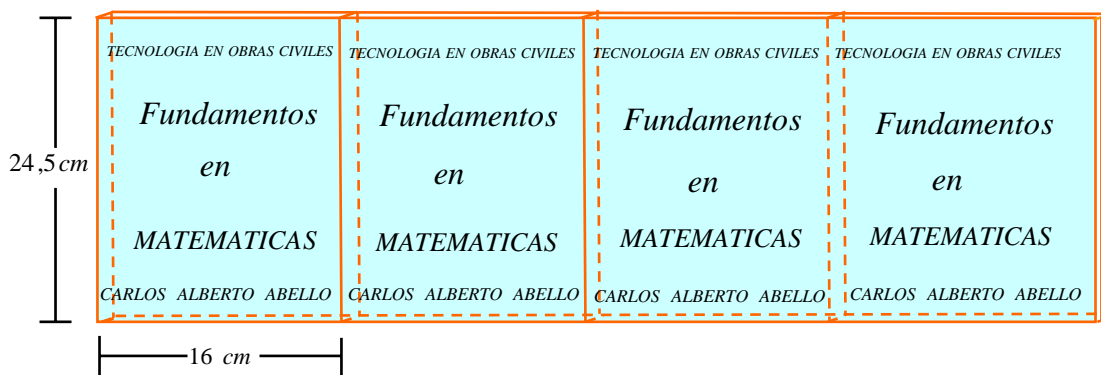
$24{,}5\,cm$

TECNOLOGIA EN OBRAS CIVILES

Fundamentos en MATEMATICAS

CARLOS ALBERTO ABELLO

TECNOLOGIA EN OBRAS CIVILES

Fundamentos en MATEMATICAS

CARLOS ALBERTO ABELLO

TECNOLOGIA EN OBRAS CIVILES

Fundamentos en MATEMATICAS

CARLOS ALBERTO ABELLO

TECNOLOGIA EN OBRAS CIVILES

Fundamentos en MATEMATICAS

CARLOS ALBERTO ABELLO

$16\ cm$